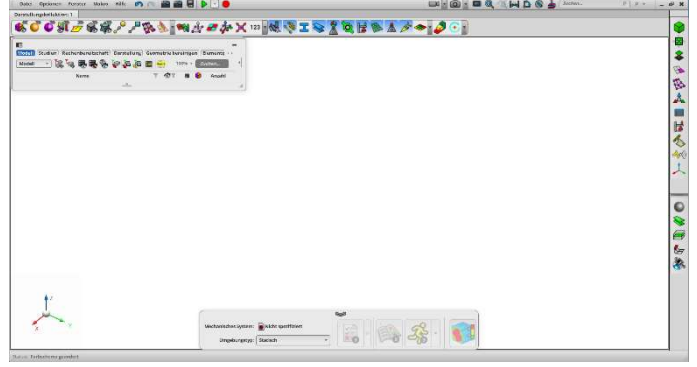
Datei Optionen Fenster Makro Hilfe

Darstellungsfeld: 1

123

Modell Studien Rechenbereitschaft Darstellung Geometriewerkzeuge Elemente

Modell

Name

Anzahl

Mechanisches System: nicht spezifiziert

Umgebungstyp: Statisch

Status: Verbindung gelöst